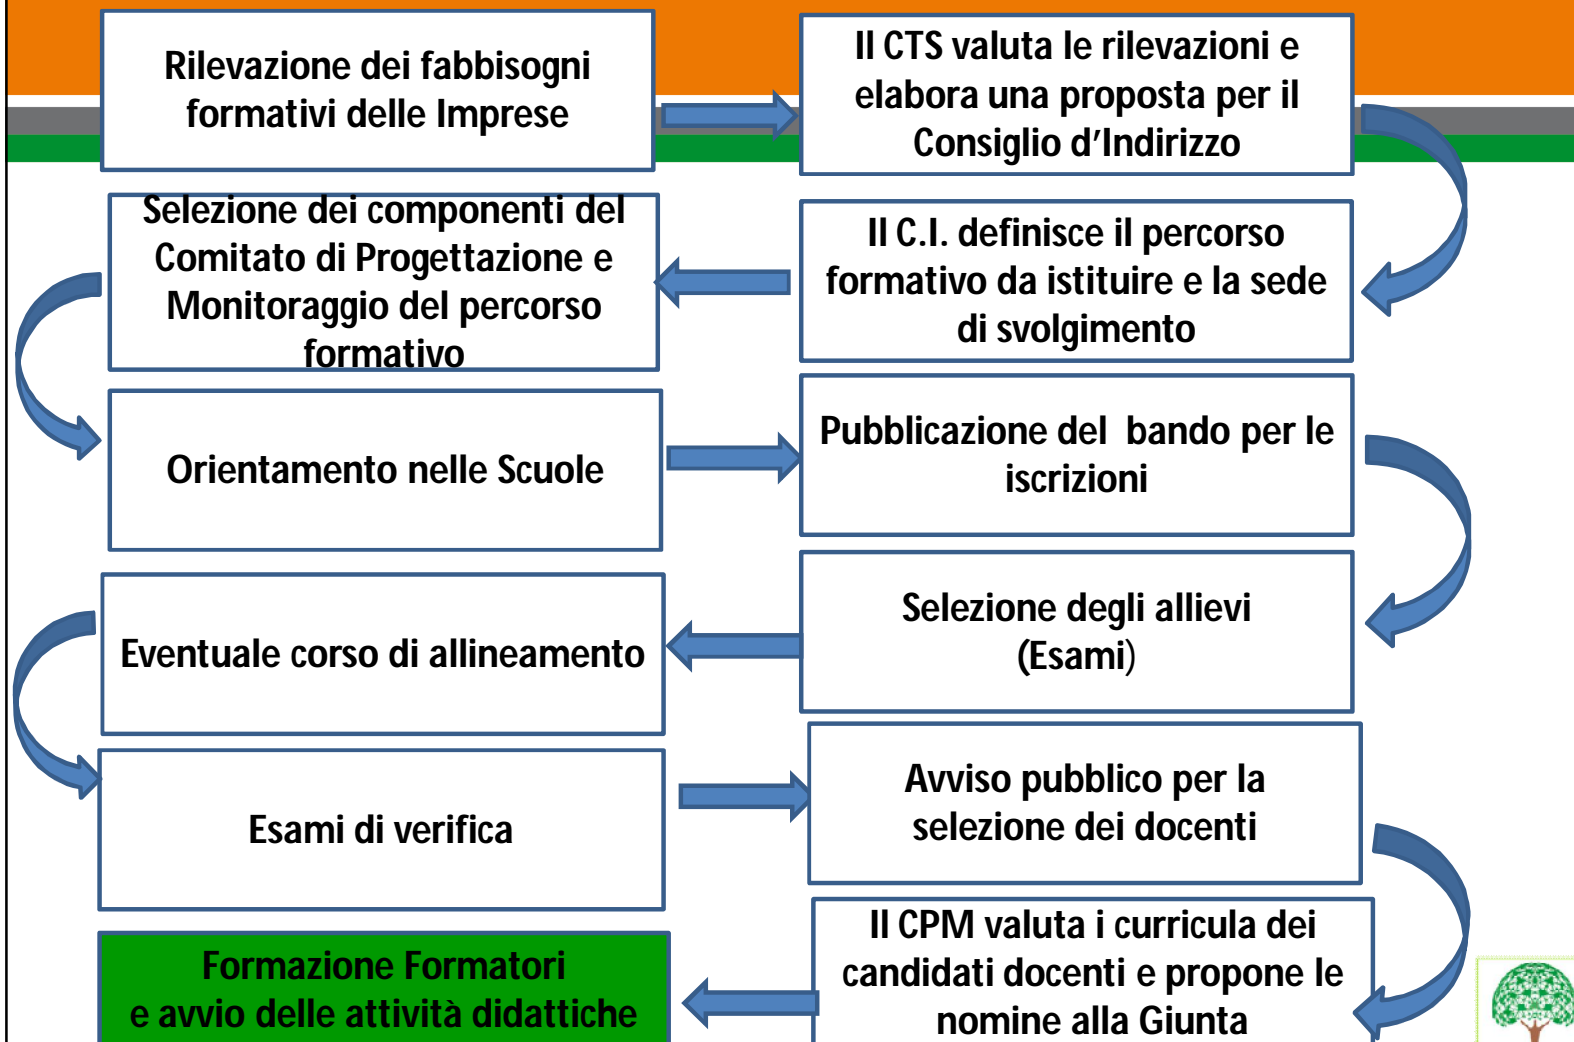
Rilevazione dei fabbisogni formativi delle Imprese

Il CTS valuta le rilevazioni e elabora una proposta per il Consiglio d'Indirizzo

Il C.I. definisce il percorso formativo da istituire e la sede di svolgimento

Selezione dei componenti del Comitato di Progettazione e Monitoraggio del percorso formativo

Orientamento nelle Scuole

Pubblicazione del bando per le iscrizioni

Selezione degli allievi (Esami)

Eventuale corso di allineamento

Esami di verifica

Avviso pubblico per la selezione dei docenti

Il CPM valuta i curricula dei candidati docenti e propone le nomine alla Giunta

Formazione Formatori e avvio delle attività didattiche